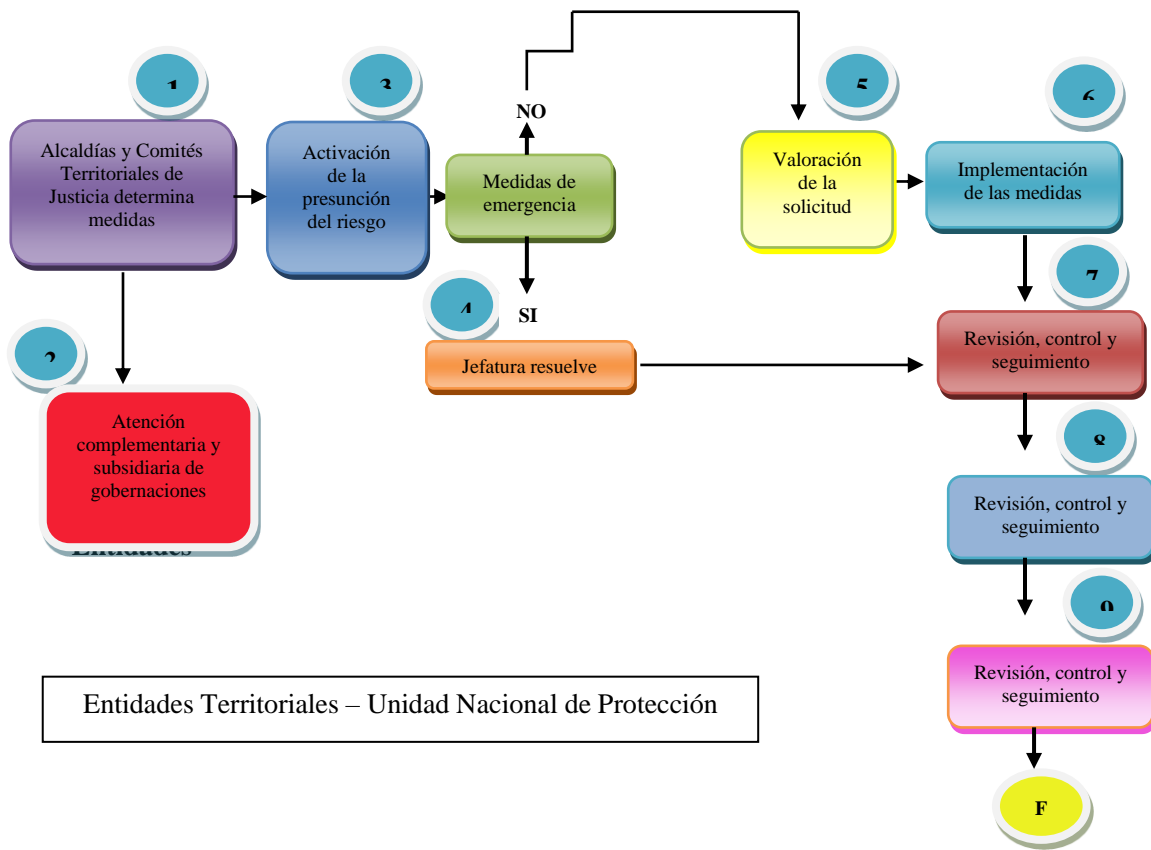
1

Alcaldías y Comités Territoriales de Justicia determina medidas

3

Activación de la presunción del riesgo

NO

Medidas de emergencia

SI

4

Jefatura resuelve

5

Valoración de la solicitud

6

Implementación de las medidas

7

Revisión, control y seguimiento

2

Atención complementaria y subsidiaria de gobernaciones

Entidades

8

Revisión, control y seguimiento

9

Revisión, control y seguimiento

F

Entidades Territoriales – Unidad Nacional de Protección